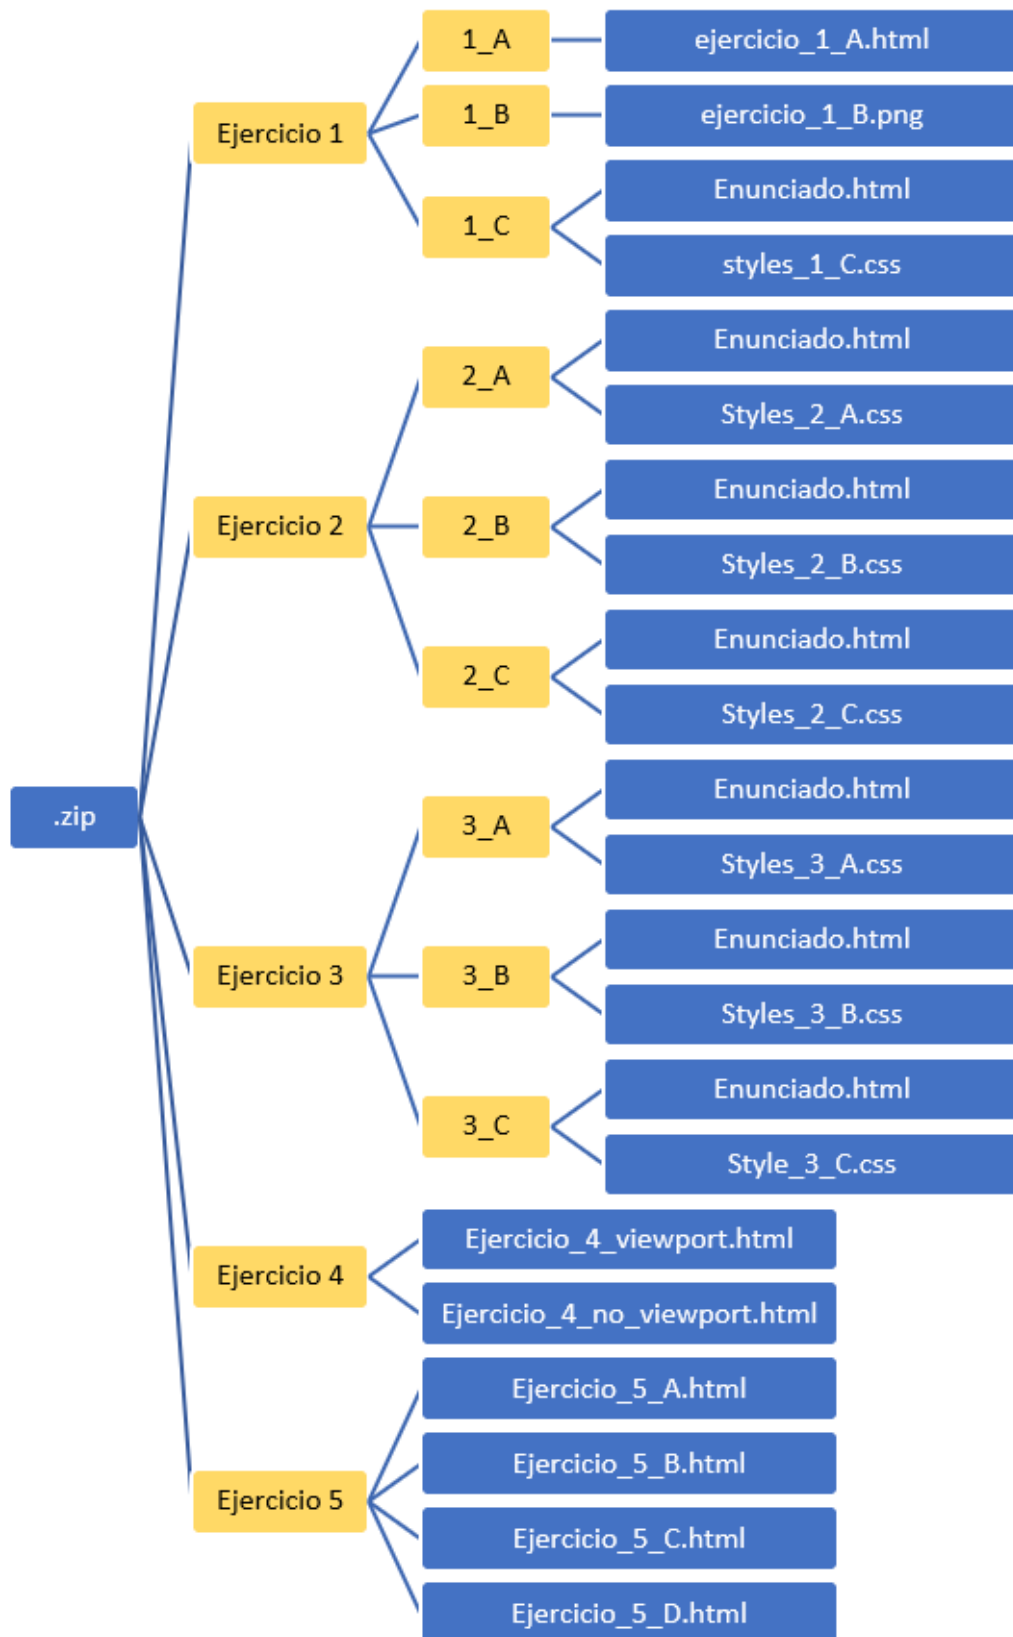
.zip

Ejercicio 1

1_A

ejercicio_1_A.html

1_B

ejercicio_1_B.png

1_C

Enunciado.html

styles_1_C.css

Ejercicio 2

2_A

Enunciado.html

Styles_2_A.css

2_B

Enunciado.html

Styles_2_B.css

2_C

Enunciado.html

Styles_2_C.css

Ejercicio 3

3_A

Enunciado.html

Styles_3_A.css

3_B

Enunciado.html

Styles_3_B.css

3_C

Enunciado.html

Style_3_C.css

Ejercicio 4

Ejercicio_4_viewport.html

Ejercicio_4_no_viewport.html

Ejercicio 5

Ejercicio_5_A.html

Ejercicio_5_B.html

Ejercicio_5_C.html

Ejercicio_5_D.html